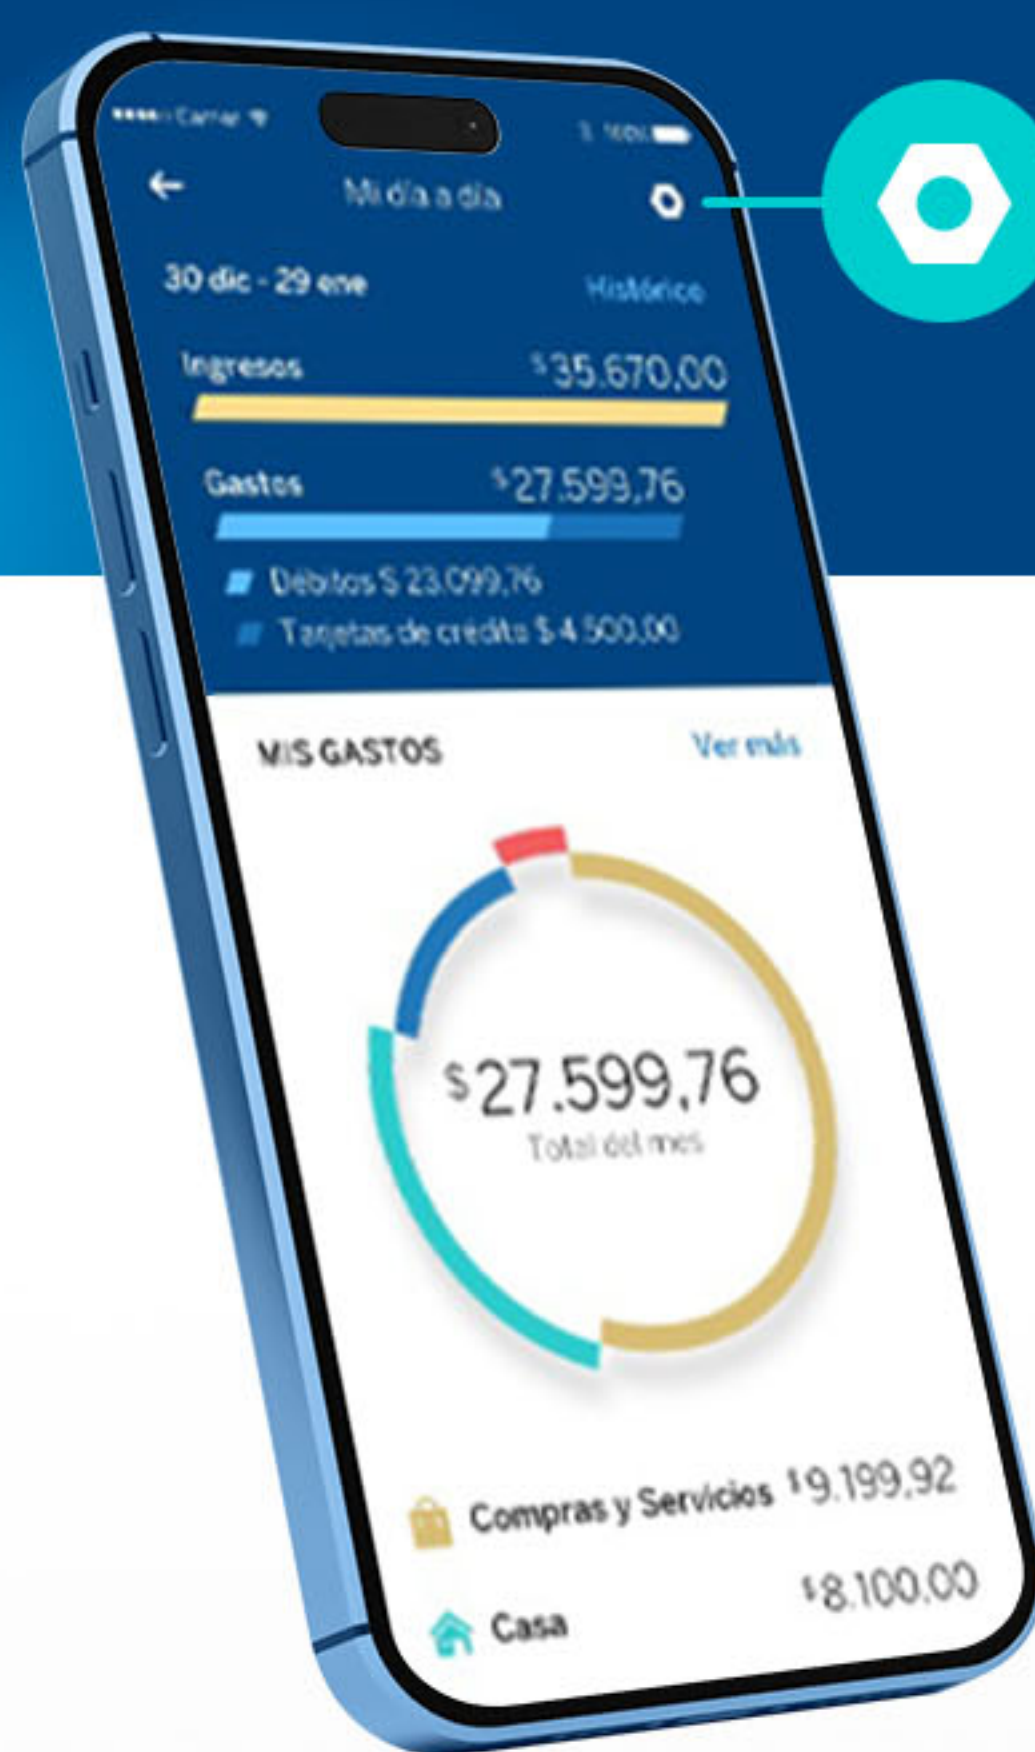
Carrier

100%

Mi día a día

30 dic - 29 ene

Histórico

Ingresos $35.670,00

Gastos $27.599,76

Débitos $ 23.099,76

Tarjetas de crédito $ 4.500,00

MIS GASTOS

Ver más

$27.599,76

Total del mes

Compras y Servicios $9.199,92

Casa $8.100,00